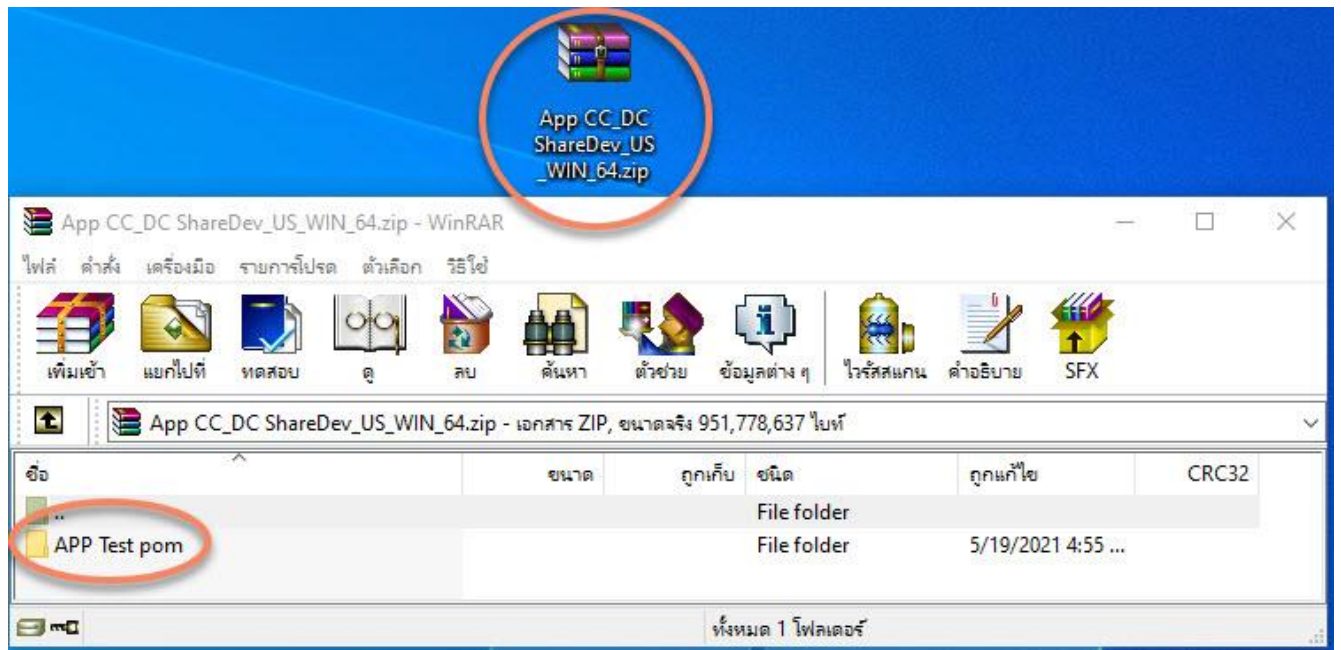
App CC_DC ShareDev_US_WIN_64.zip

App CC_DC ShareDev_US_WIN_64.zip - WinRAR

ไฟล์ คำสั่ง เครื่องมือ รายการโปรด ตัวเลือก วิธีใช้

เพิ่มเข้า แยกไปที่ ทดสอบ ดู ลบ ค้นหา ตัวช่วย ข้อมูลต่าง ๆ ไวรัสสแกน คำอธิบาย SFX

App CC_DC ShareDev_US_WIN_64.zip - เอกสาร ZIP, ขนาดจริง 951,778,637 ไบท์

| ชื่อ | ขนาด | ถูกเก็บ | ชนิด | ถูกแก้ไข | CRC32 |
|---|---|---|---|---|---|
| .. | | | File folder | | |
| APP Test pom | | | File folder | 5/19/2021 4:55 ... | |

ทั้งหมด 1 โฟลเดอร์